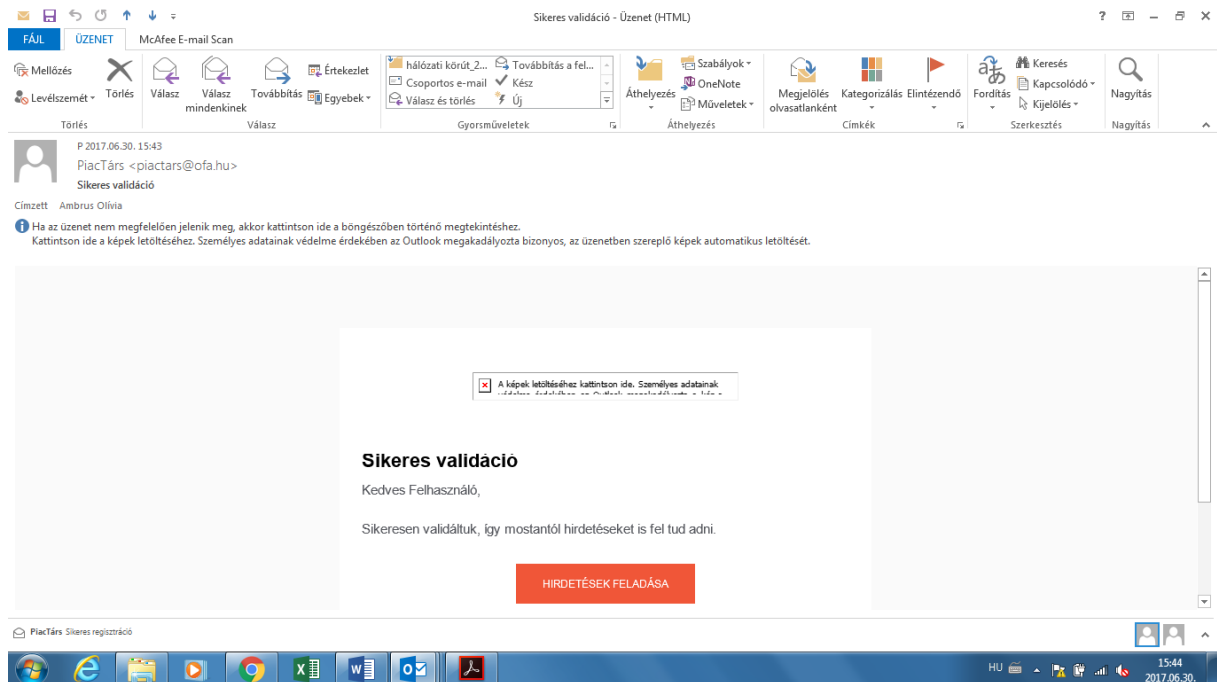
Sikeres validáció - Üzenet (HTML)

? – ✕

FÁJL ÜZENET McAfee E-mail Scan

Mellőzés
Levélszemét
Törlés
Törlés

Válasz
Válasz mindenkinek
Továbbítás
Értekezlet
Egyebek
Válasz

hálózati körút_2...
Csoportos e-mail
Válasz és törlés
Továbbítás a fel...
Kész
Új
Gyorsműveletek

Áthelyezés
Szabályok
OneNote
Műveletek
Áthelyezés

Megjelölés olvasatlanként
Kategorizálás
Elintézendő
Címkék

Fordítás
Keresés
Kapcsolódó
Kijelölés
Szerkesztés

Nagyítás
Nagyítás

P 2017.06.30. 15:43
PiacTárs <piactars@ofa.hu>
Sikeres validáció

Címzett Ambrus Olívia

Ha az üzenet nem megfelelően jelenik meg, akkor kattintson ide a böngészőben történő megtekintéshez.
Kattintson ide a képek letöltéséhez. Személyes adatainak védelme érdekében az Outlook megakadályozta bizonyos, az üzenetben szereplő képek automatikus letöltését.

A képek letöltéséhez kattintson ide. Személyes adatainak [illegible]

Sikeres validáció

Kedves Felhasználó,

Sikeresen validáltuk, így mostantól hirdetéseket is fel tud adni.

HIRDETÉSEK FELADÁSA

PiacTárs Sikeres regisztráció

HU 15:44 2017.06.30.